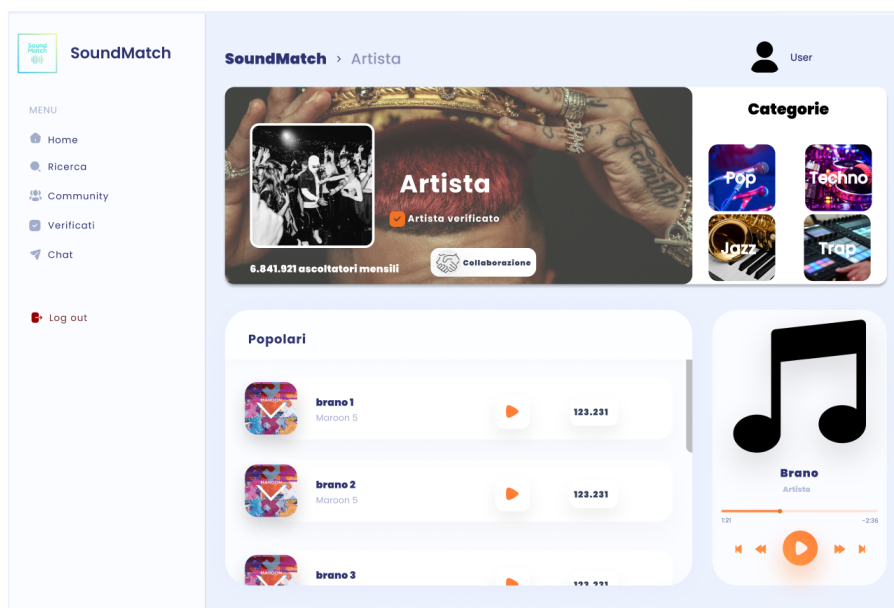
Sound Match

SoundMatch

MENU

Home

Ricerca

Community

Verificati

Chat

Log out

SoundMatch › Artista

User

Artista

Artista verificato

6.841.921 ascoltatori mensili

Collaborazione

Categorie

Pop

Techno

Jazz

Trap

Popolari

brano 1
Maroon 5
123.231

brano 2
Maroon 5
123.231

brano 3
123.231

Brano
Artista

1:21
-2:36